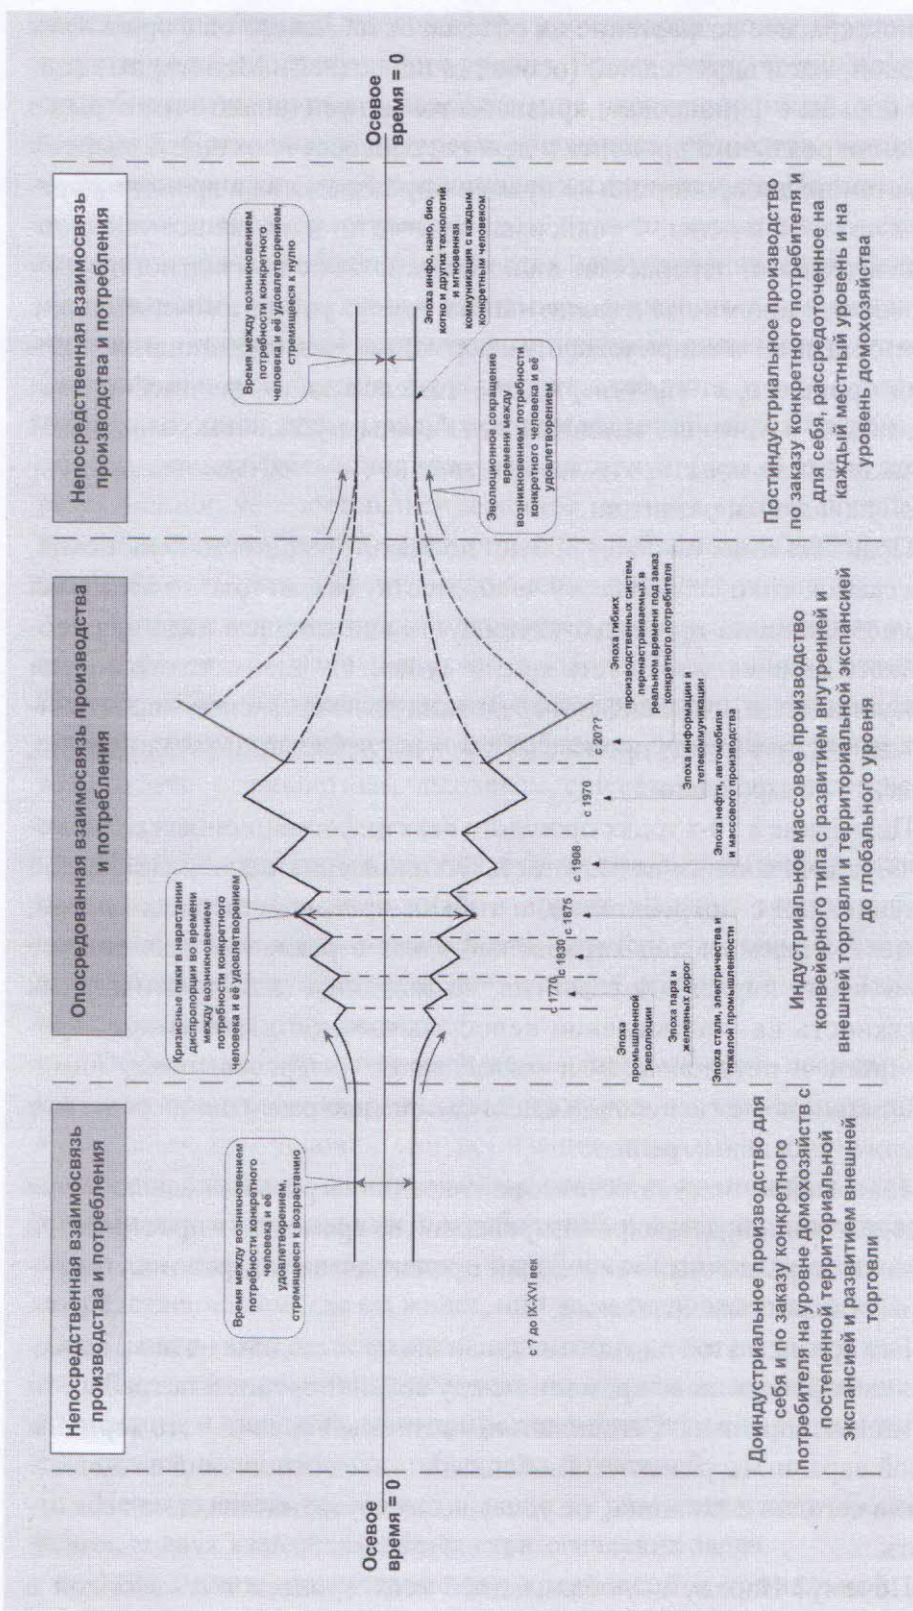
Непосредственная взаимосвязь производства и потребления

Опосредованная взаимосвязь производства и потребления

Непосредственная взаимосвязь производства и потребления

Осевое время = 0

Осевое время = 0

Время между возникновением потребности конкретного человека и её удовлетворением, стремящееся к возрастанию

Кризисные пики в нарастании диспропорции во времени между возникновением потребности конкретного человека и её удовлетворением

Время между возникновением потребности конкретного человека и её удовлетворением, стремящееся к нулю

Эволюционное сокращение времени между возникновением потребности конкретного человека и её удовлетворением

Эпоха инфо, нано, био, когно и других технологий и мгновенная коммуникация с каждым конкретным человеком

с ? до IX-XVI век

с 1770

с 1830

с 1875

с 1908

с 1970

с 20??

Эпоха промышленной революции

Эпоха пара и железных дорог

Эпоха стали, электричества и тяжелой промышленности

Эпоха нефти, автомобиля и массового производства

Эпоха информации и телекоммуникации

Эпоха гибких производственных систем, перенастраиваемых в реальном времени под заказ конкретного потребителя

Доиндустриальное производство для себя и по заказу конкретного потребителя на уровне домохозяйств с постепенной территориальной экспансией и развитием внешней торговли

Индустриальное массовое производство конвейерного типа с развитием внутренней и внешней торговли и территориальной экспансией до глобального уровня

Постиндустриальное производство по заказу конкретного потребителя и для себя, рассредоточенное на каждый местный уровень и на уровень домохозяйства